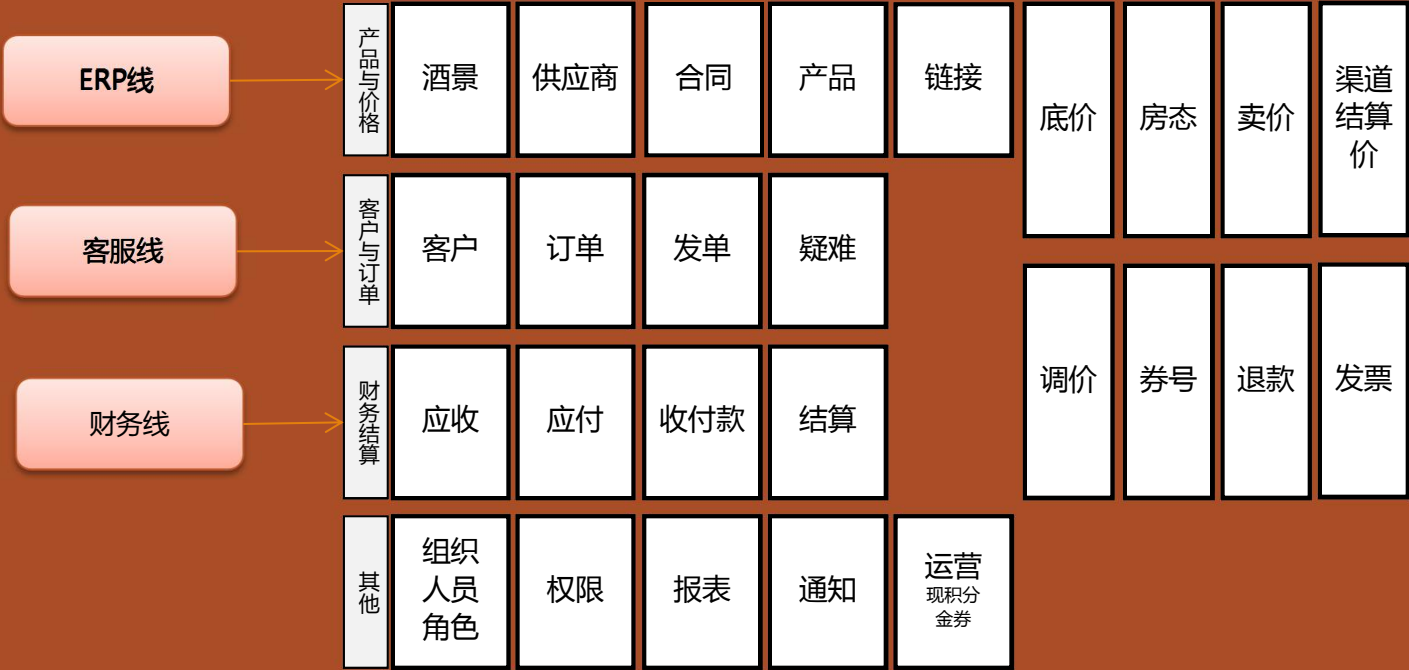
ERP线

产品与价格

| 酒景 | 供应商 | 合同 | 产品 | 链接 |

客服线

客户与订单

| 客户 | 订单 | 发单 | 疑难 |

财务线

财务结算

| 应收 | 应付 | 收付款 | 结算 |

其他

| 组织人员角色 | 权限 | 报表 | 通知 | 运营 现积分 金券 |

底价
房态
卖价
渠道结算价

调价
券号
退款
发票